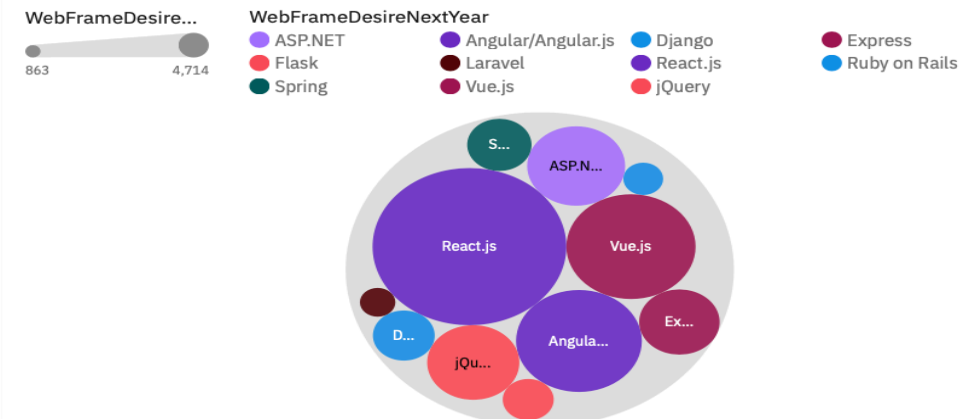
WebFrameDesire...

863 4,714

WebFrameDesireNextYear

ASP.NET
Angular/Angular.js
Django
Express
Flask
Laravel
React.js
Ruby on Rails
Spring
Vue.js
jQuery

S...
ASP.N...
React.js
Vue.js
Ex...
D...
jQu...
Angula...